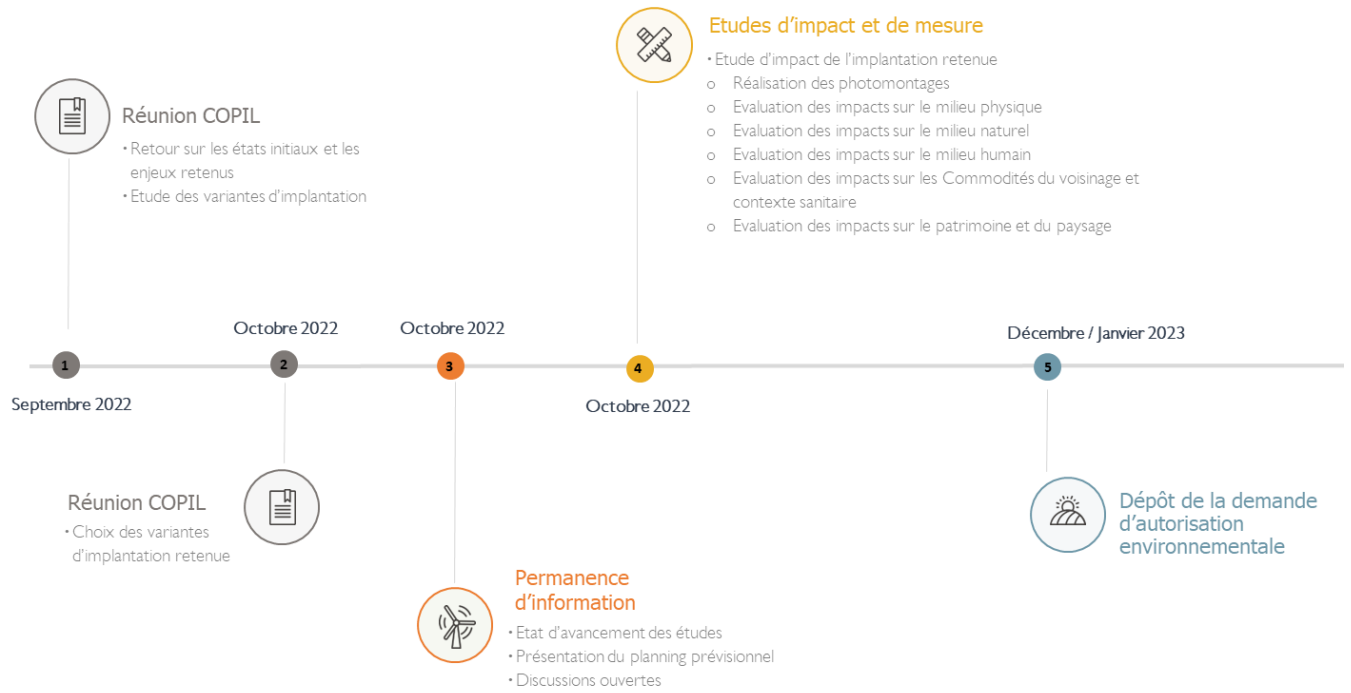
Etudes d'impact et de mesure
• Etude d'impact de l'implantation retenue
o Réalisation des photomontages
o Evaluation des impacts sur le milieu physique
o Evaluation des impacts sur le milieu naturel
o Evaluation des impacts sur le milieu humain
o Evaluation des impacts sur les Commodités du voisinage et contexte sanitaire
o Evaluation des impacts sur le patrimoine et du paysage

Réunion COPIL
• Retour sur les états initiaux et les enjeux retenus
• Etude des variantes d'implantation

Octobre 2022

Octobre 2022

Décembre / Janvier 2023

1

2

3

4

5

Septembre 2022

Octobre 2022

Réunion COPIL
• Choix des variantes d'implantation retenue

Dépôt de la demande d'autorisation environnementale

Permanence d'information
• Etat d'avancement des études
• Présentation du planning prévisionnel
• Discussions ouvertes